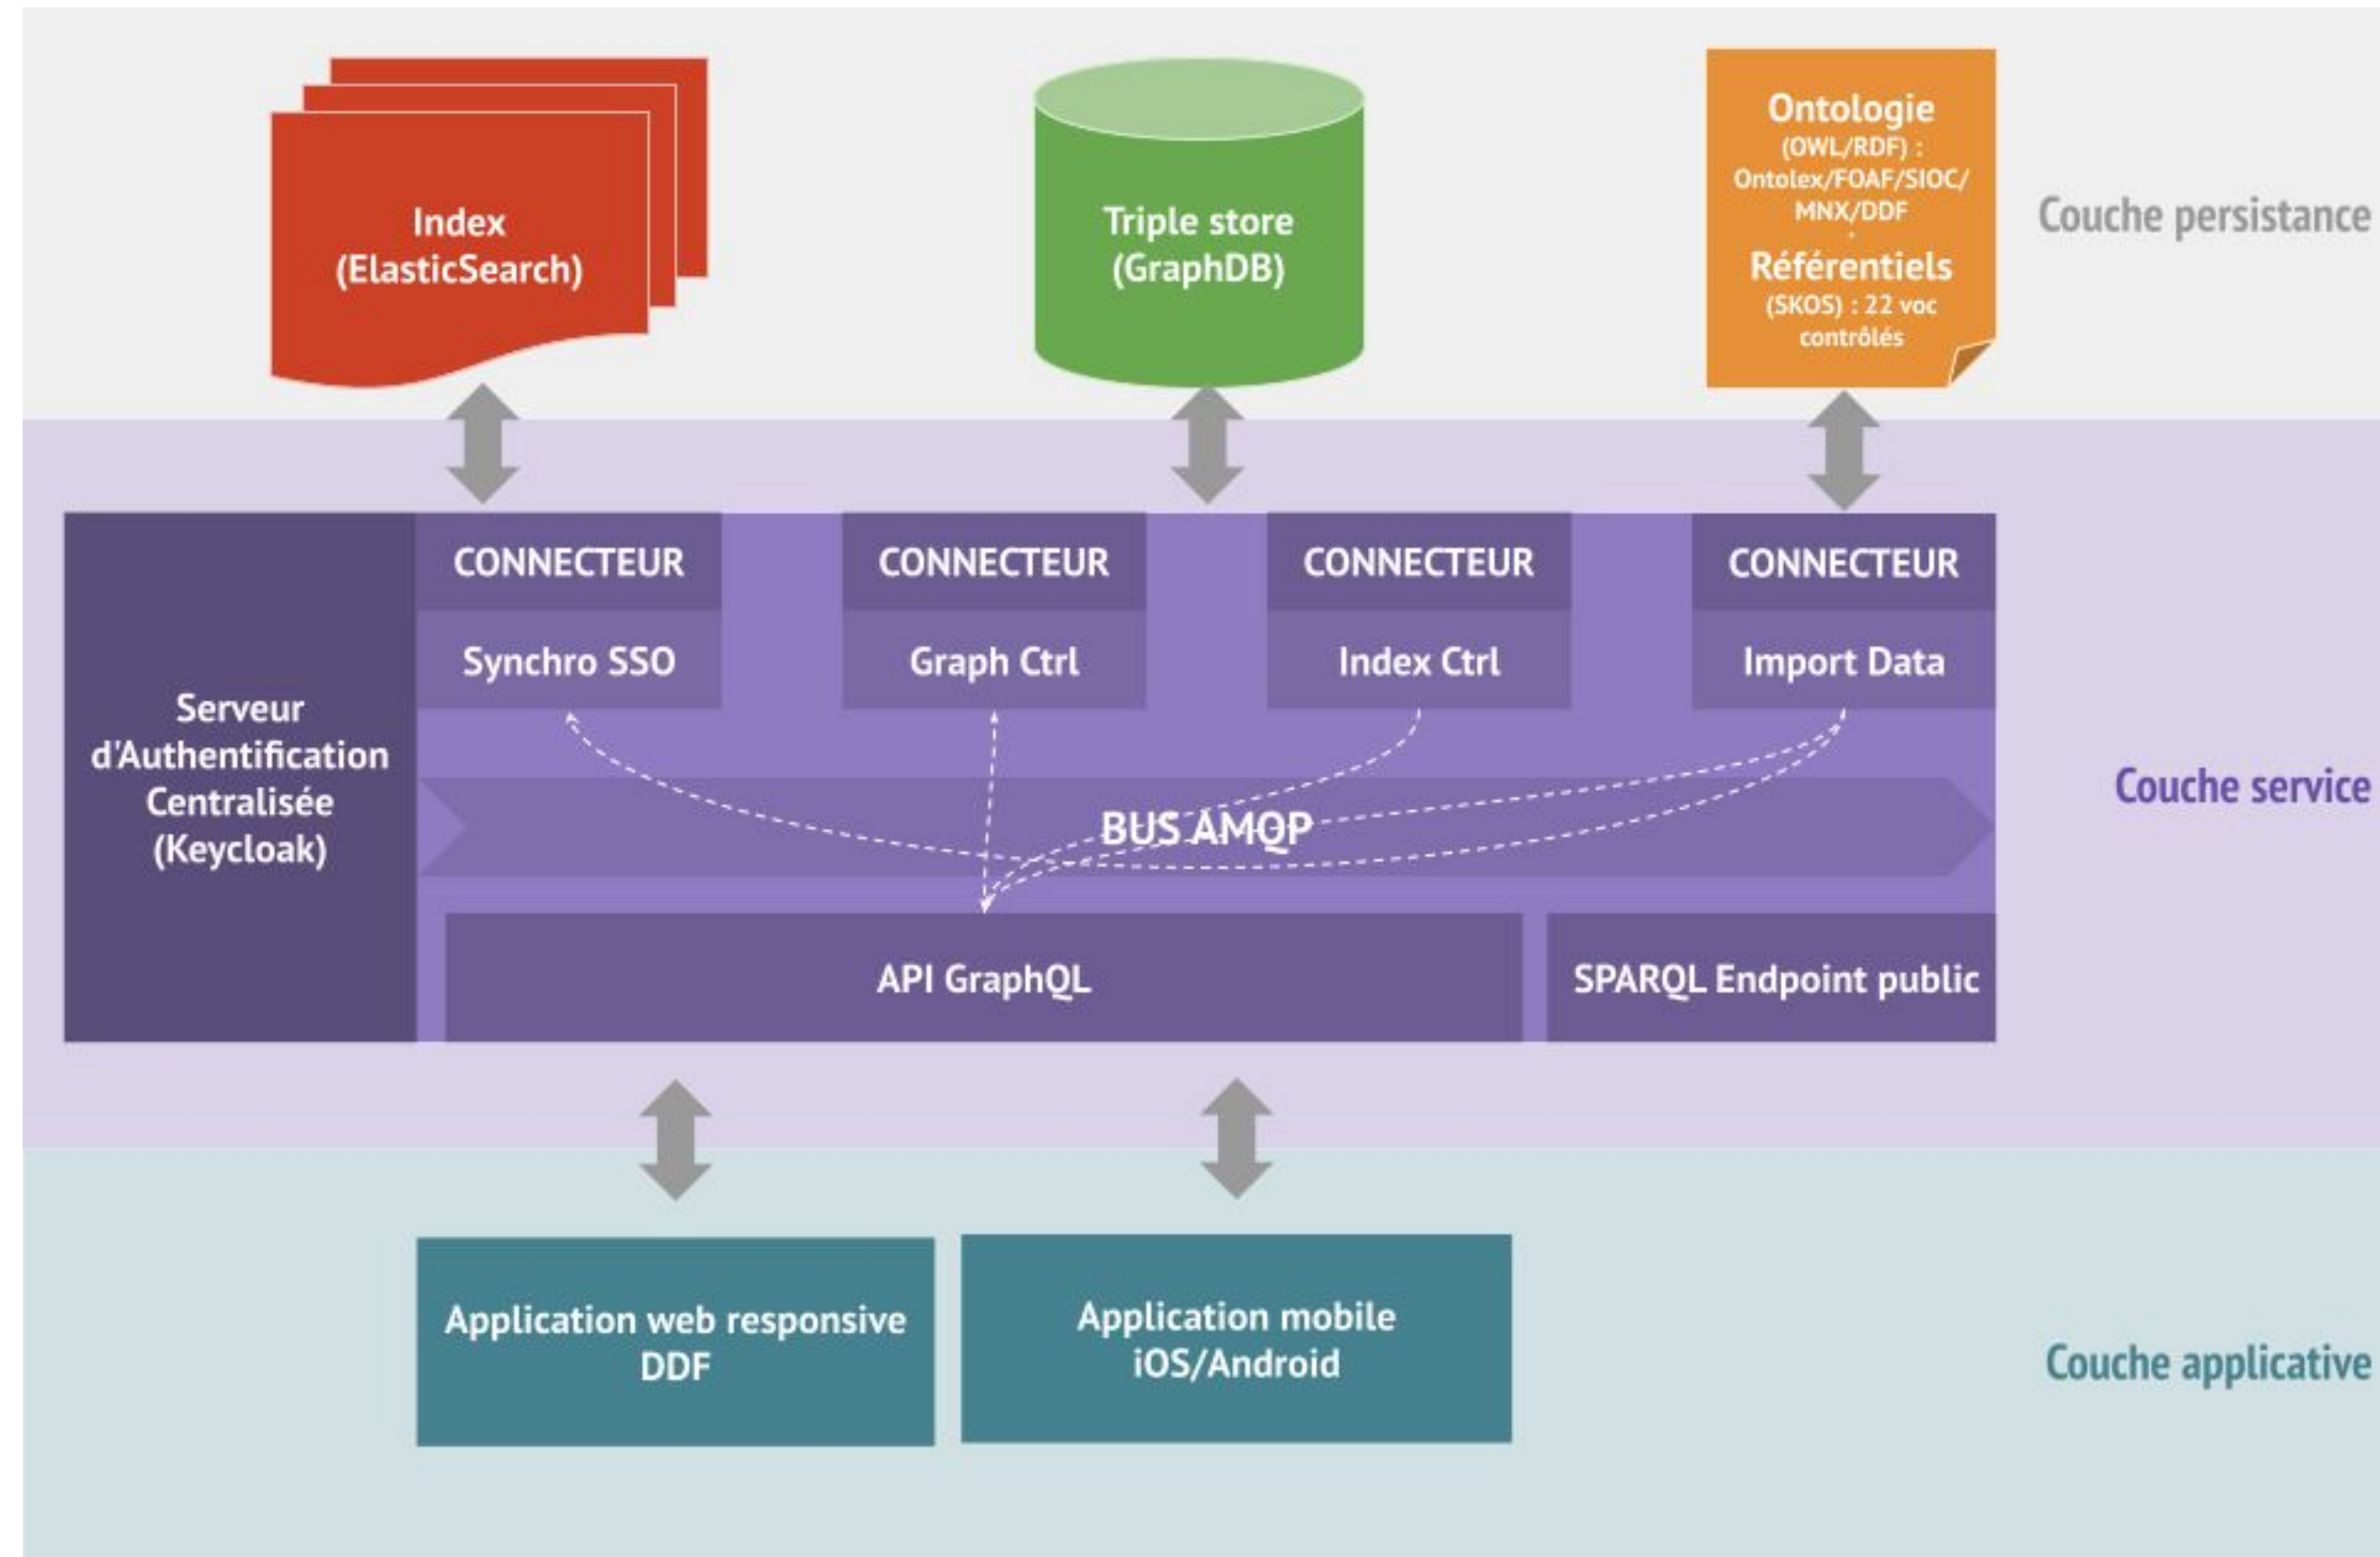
Index
(ElasticSearch)

Triple store
(GraphDB)

Ontologie
(OWL/RDF) :
Ontolex/FOAF/SIOC/
MNX/DDF

Référentiels
(SKOS) : 22 voc
contrôlés

Couche persistance

Serveur
d'Authentification
Centralisée
(Keycloak)

CONNECTEUR
Synchro SSO

CONNECTEUR
Graph Ctrl

CONNECTEUR
Index Ctrl

CONNECTEUR
Import Data

BUS AMQP

API GraphQL

SPARQL Endpoint public

Couche service

Application web responsive
DDF

Application mobile
iOS/Android

Couche applicative